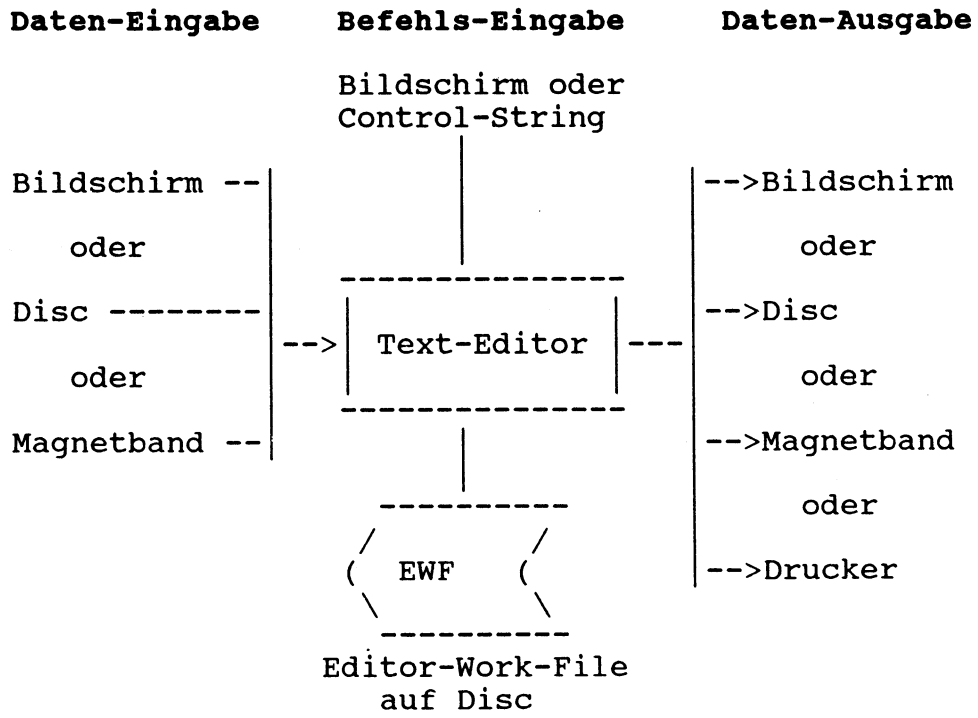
Daten-Eingabe

Befehls-Eingabe

Daten-Ausgabe

Bildschirm oder Control-String

Bildschirm --

oder

Disc --------

oder

Magnetband --

-->

Text-Editor

---

-->Bildschirm

oder

-->Disc

oder

-->Magnetband

oder

-->Drucker

EWF

Editor-Work-File auf Disc